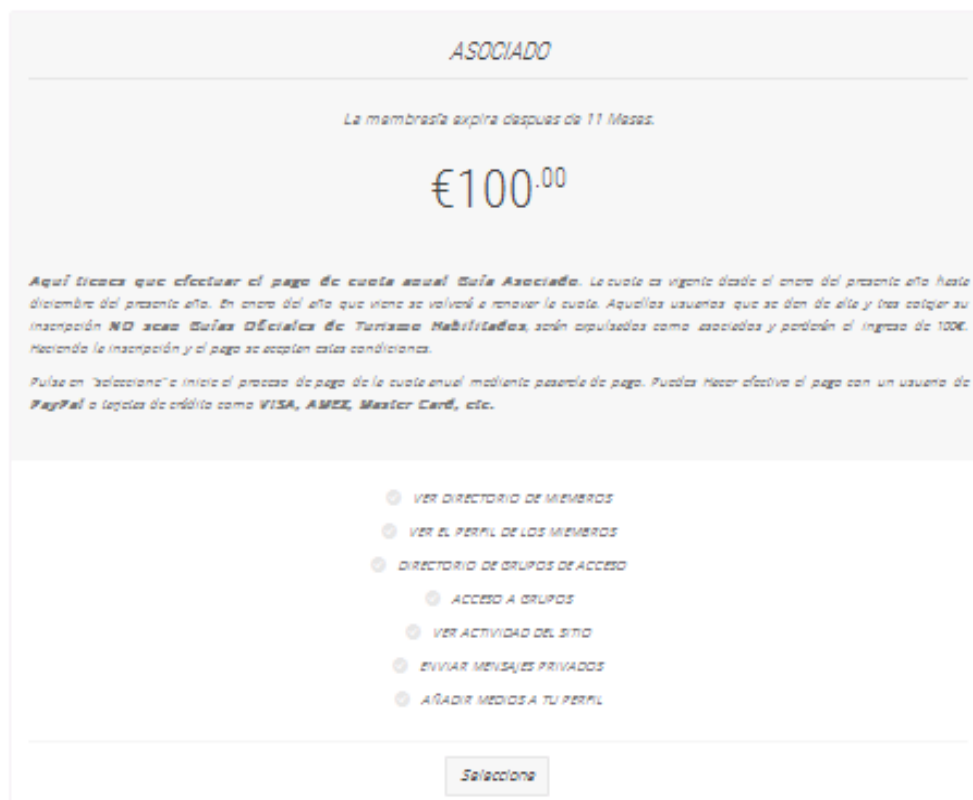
ASOCIADO

La membresía expira despues de 11 Meses.

€100.00

Aquí tienes que efectuar el pago de cuota anual Guía Asociado. La cuota es vigente desde el enero del presente año hasta diciembre del presente año. En enero del año que viene se volverá a renovar la cuota. Aquellos usuarios que se den de alta y tras colgar su inscripción NO sean Guías Oficiales de Turismo Habilitados, serán expulsados como asociados y perderán el ingreso de 100€. Haciendo la inscripción y el pago se aceptan estas condiciones.

Pulse en "selecciona" e inicie el proceso de pago de la cuota anual mediante pasarela de pago. Puedes Hacer efectivo el pago con un usuario de PayPal o tarjetas de crédito como VISA, AMEX, Master Card, etc.

VER DIRECTORIO DE MIEMBROS

VER EL PERFIL DE LOS MIEMBROS

DIRECTORIO DE GRUPOS DE ACCESO

ACCESO A GRUPOS

VER ACTIVIDAD DEL SITIO

ENVIAR MENSAJES PRIVADOS

AÑADIR MEDIOS A TU PERFIL

Selecciona